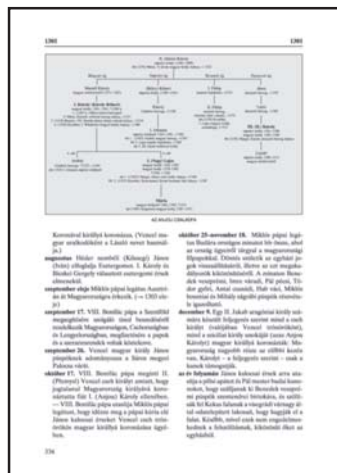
1301 1301

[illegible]

AZ ANJOU CSALÁDFA

Koronával királlyá koronázza. (Vencel magyar oraikodását a László nevet használja.)

augusztus Hódor meonbeli (Kőszegi) János (Iván) elfoglalja Esztergomot. I. Károly is Bicskei Gergely választott esztergomi érsek elmenekül.

szeptember eleje Miklós pápai legátus Ausztrián át Magyarországra érkezik. (→ 1303 után)

szeptember 17. VIII. Bonifác pápa a Szentföld megsegítésére szóló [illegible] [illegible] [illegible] Magyarország, Csehországban és Lengyelországban, megtiltotta a papok és a szerzetesrendek vezérét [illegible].

szeptember 26. Vencel magyar király János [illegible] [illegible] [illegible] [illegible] Fabiana vizét.

október 17. VIII. Bonifác pápa megint II. (Přemysl) Vencel cseh királyt arról, hogy fiát a Magyarország királyának koronázta fiát I. (Anjou) Károly ellenében. — VIII. Bonifác pápa utasítja Miklós pápai legátust, hogy idézze meg a pápai kúria elé János kalocsai érseket Vencel cseh trónörökös magyar királlyá koronázása ügyében.

október 25–november 18. Miklós pápai legátus Budára országos zsinatot hív össze, ahol az ország legyezett főurak a magyarországi főpapokkal. Döntés született az egyházi javak visszaszolgáltatásáról, illetve az azt megakadályozók kiközösítéséről. A zsinaton Benedek veszprémi, Imre váradi, Pál pécsi, Tódor győri, Antal csanádi, Hab váci, Miklós boszniai és Mihály zágrábi püspök részvételét ismerjük.

december 9. Egy II. Jakab aragóniai király számára készült felsorolás szerint mind a cseh király (valójában Vencel trónörökös), mind a nápolyi király unokája (azaz Anjou Károly) magyar királyi koronázást. Magyarország nagyobb része az előbbi kezén van. Károlyt — a felsorolás szerint — csak a horvát támogatják.

az év folyamán János kalocsai érsek arra utasítja a pilisi apátot és Pál mester budai kanonokot, hogy száljanak le Bereczki vesprémi püspök személyéről törvényes, és szállíták fel Kolos fiainak a tisztségtől vértolló és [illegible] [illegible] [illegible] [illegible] a falut. Kézülő, mivel ezek nem engedelmeskedtek a felszólításnak, kiközösíti őket az egyházból.

336